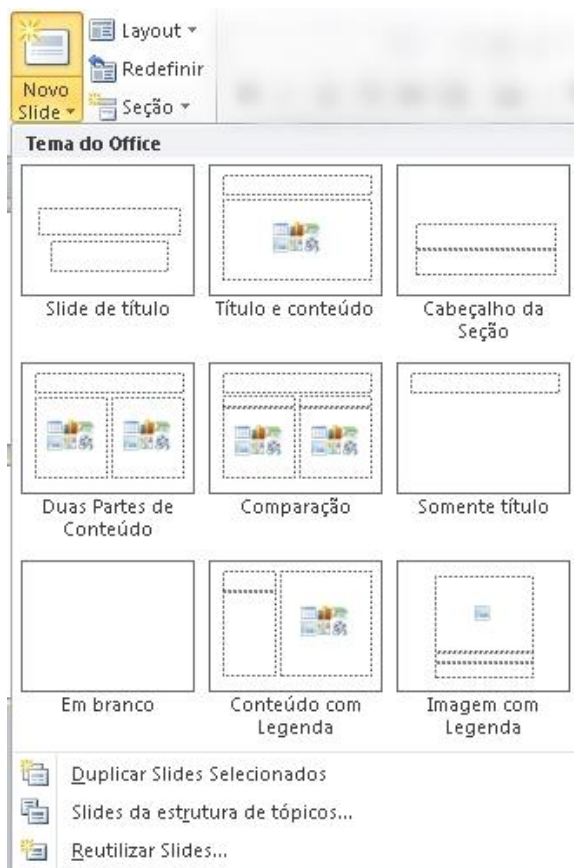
Novo Slide ▾
Layout ▾
Redefinir
Seção ▾

Tema do Office

Slide de título
Título e conteúdo
Cabeçalho da Seção

Duas Partes de Conteúdo
Comparação
Somente título

Em branco
Conteúdo com Legenda
Imagem com Legenda

Duplicar Slides Selecionados
Slides da estrutura de tópicos...
Reutilizar Slides...